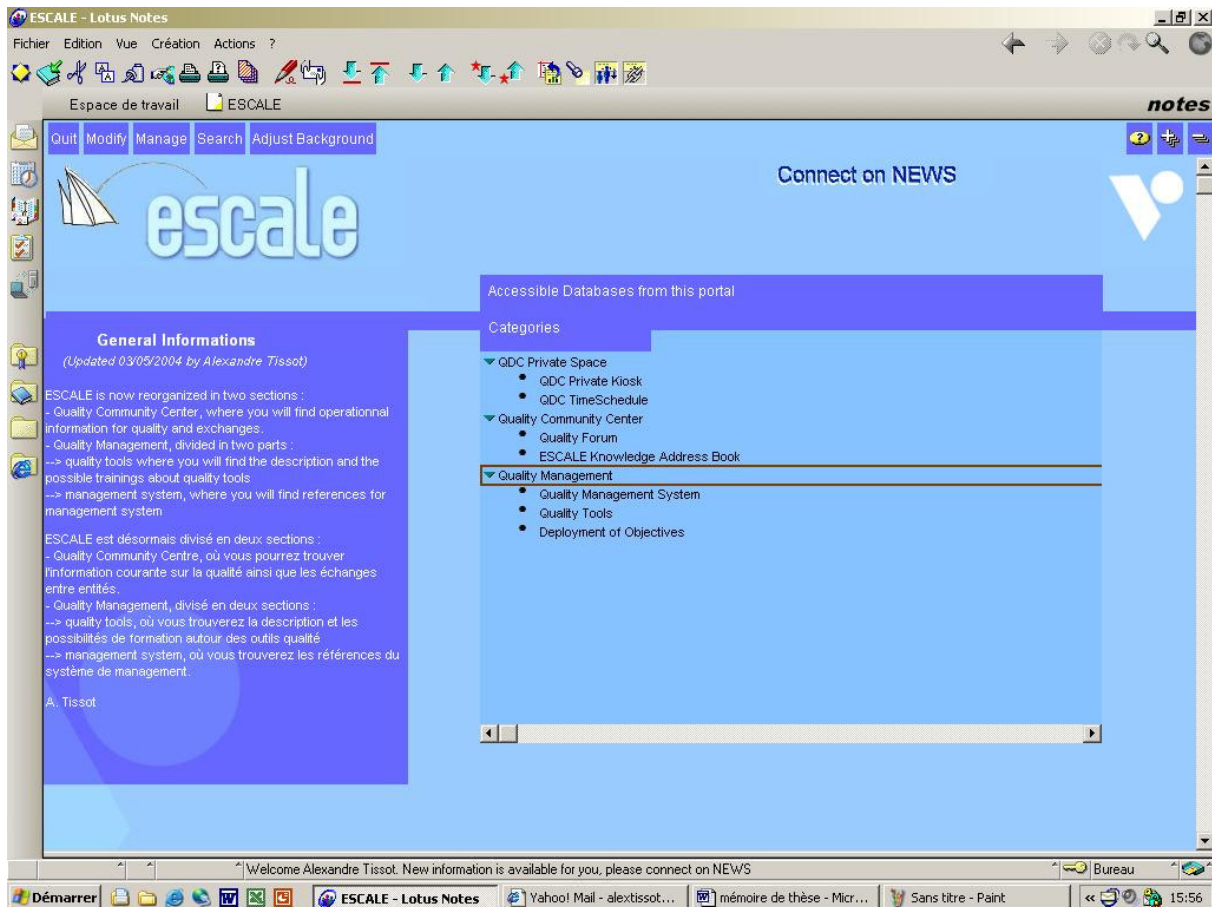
ESCALE - Lotus Notes

Fichier Edition Vue Création Actions ?

Espace de travail ESCALE

notes

Quit Modify Manage Search Adjust Background

escale

Connect on NEWS

Accessible Databases from this portal

Categories

General Informations

(Updated 03/05/2004 by Alexandre Tissot)

ESCALE is now reorganized in two sections :
- Quality Community Center, where you will find operationnal information for quality and exchanges.
- Quality Management, divided in two parts :
--> quality tools where you will find the description and the possible trainings about quality tools
--> management system, where you will find references for management system

ESCALE est désormais divisé en deux sections :
- Quality Community Centre, où vous pourrez trouver l'information courante sur la qualité ainsi que les échanges entre entités.
- Quality Management, divisé en deux sections :
--> quality tools, où vous trouverez la description et les possibilités de formation autour des outils qualité
--> management system, où vous trouverez les références du système de management.

A. Tissot

QDC Private Space
- QDC Private Kiosk
- QDC TimeSchedule

Quality Community Center
- Quality Forum
- ESCALE Knowledge Address Book

Quality Management
- Quality Management System
- Quality Tools
- Deployment of Objectives

Welcome Alexandre Tissot. New information is available for you, please connect on NEWS

Bureau

Démarrer | ESCALE - Lotus Notes | Yahoo! Mail - alextissot... | mémoire de thèse - Micr... | Sans titre - Paint | 15:56